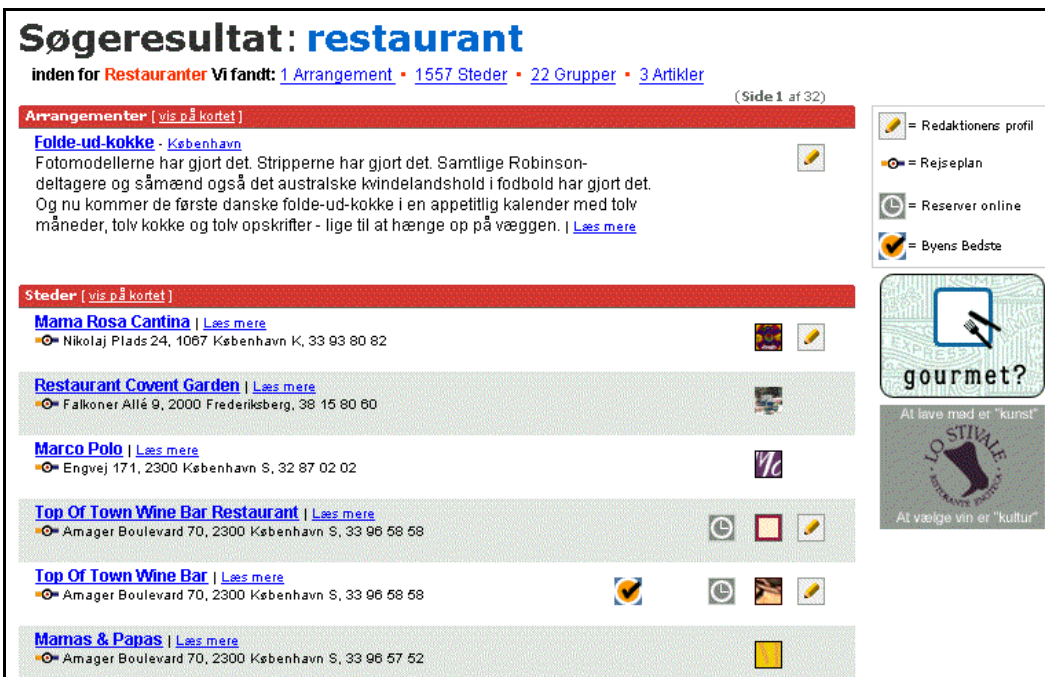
Søgeresultat: restaurant

inden for Restauranter Vi fandt: 1 Arrangement • 1557 Steder • 22 Grupper • 3 Artikler

(Side 1 af 32)

Arrangementer [ vis på kortet ]

Folde-ud-kokke - København
Fotomodellerne har gjort det. Stripperne har gjort det. Samtlige Robinson-deltagere og såmænd også det australske kvindelandshold i fodbold har gjort det. Og nu kommer de første danske folde-ud-kokke i en appetitlig kalender med tolv måneder, tolv kokke og tolv opskrifter - lige til at hænge op på væggen. | Læs mere

= Redaktionens profil
= Rejseplan
= Reserver online
= Byens Bedste

Steder [ vis på kortet ]

Mama Rosa Cantina | Læs mere
Nikolaj Plads 24, 1067 København K, 33 93 80 82

Restaurant Covent Garden | Læs mere
Falkoner Allé 9, 2000 Frederiksberg, 38 15 80 60

Marco Polo | Læs mere
Engvej 171, 2300 København S, 32 87 02 02

Top Of Town Wine Bar Restaurant | Læs mere
Amager Boulevard 70, 2300 København S, 33 96 58 58

Top Of Town Wine Bar | Læs mere
Amager Boulevard 70, 2300 København S, 33 96 58 58

Mamas & Papas | Læs mere
Amager Boulevard 70, 2300 København S, 33 96 57 52

gourmet?

At lave mad er "kunst"
LO STIVALE
At vælge vin er "kultur"